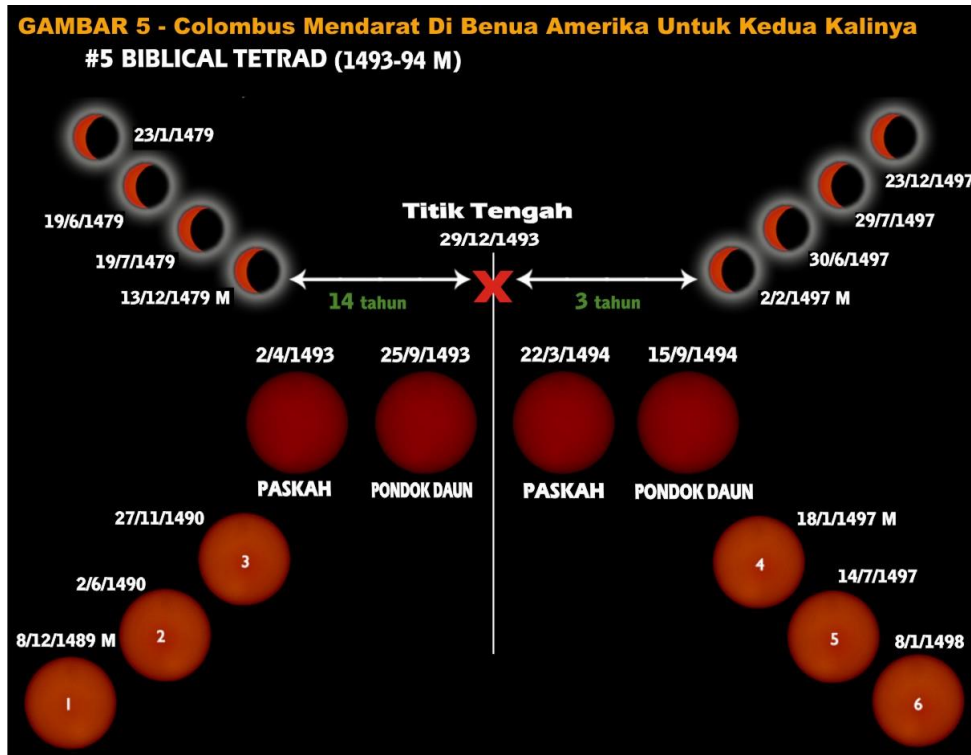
GAMBAR 5 - Colombus Mendarat Di Benua Amerika Untuk Kedua Kalinya

#5 BIBLICAL TETRAD (1493-94 M)

23/1/1479
19/6/1479
19/7/1479
13/12/1479 M

Titik Tengah
29/12/1493

23/12/1497
29/7/1497
30/6/1497
2/2/1497 M

14 tahun
3 tahun

2/4/1493
25/9/1493
22/3/1494
15/9/1494

PASKAH
PONDOK DAUN
PASKAH
PONDOK DAUN

27/11/1490
3
2/6/1490
2
8/12/1489 M
1

18/1/1497 M
4
14/7/1497
5
8/1/1498
6